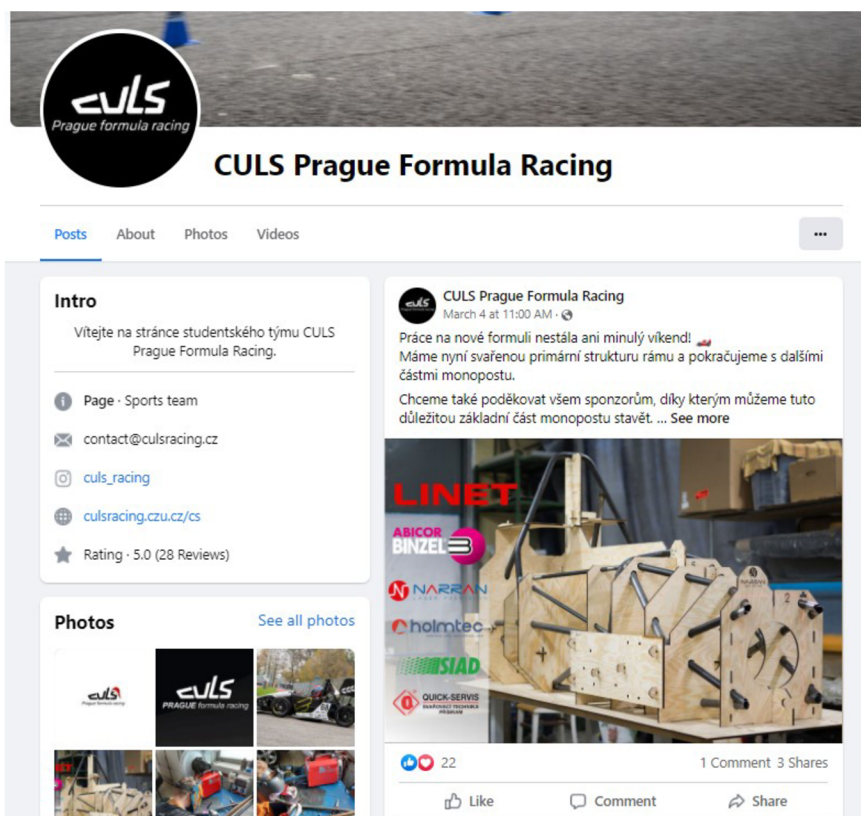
CULS
Prague formula racing

CULS Prague Formula Racing

Posts About Photos Videos ···

Intro

Vítejte na stránce studentského týmu CULS Prague Formula Racing.

Page · Sports team

contact@culsracing.cz

culs_racing

culsracing.czu.cz/cs

Rating · 5.0 (28 Reviews)

Photos See all photos

CULS Prague Formula Racing
March 4 at 11:00 AM ·

Práce na nové formuli nestála ani minulý víkend!
Máme nyní svařenou primární strukturu rámu a pokračujeme s dalšími částmi monopostu.

Chceme také poděkovat všem sponzorům, díky kterým můžeme tuto důležitou základní část monopostu stavět. ... See more

LINET
ABICOR BINZEL
NARRAN
holmtec
SIAD
QUICK-SERVIS

22 1 Comment 3 Shares

Like Comment Share